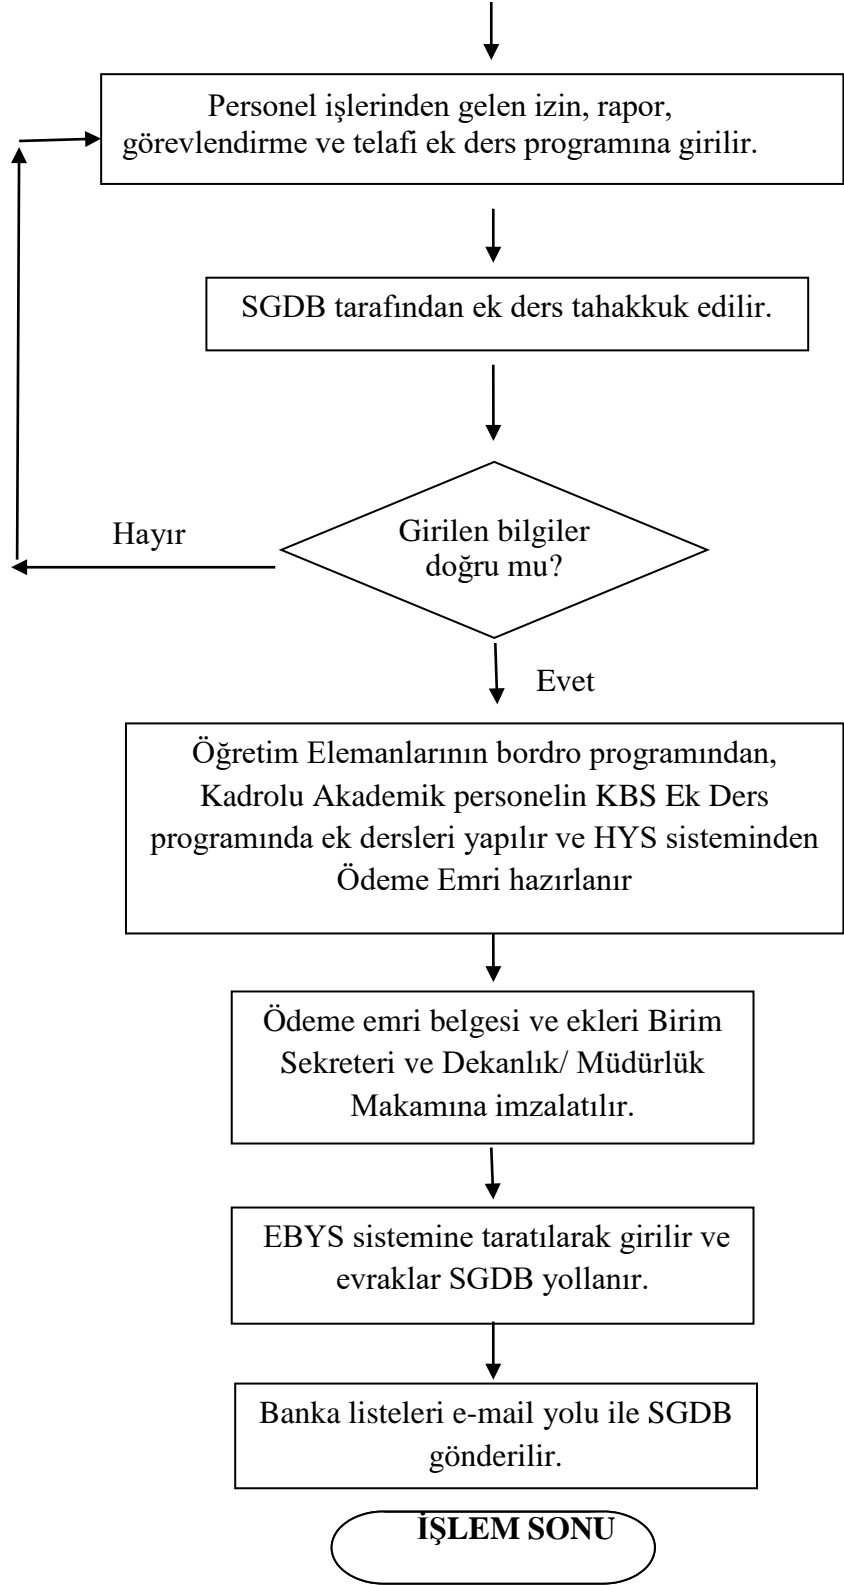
Personel işlerinden gelen izin, rapor, görevlendirme ve telafi ek ders programına girilir.

SGDB tarafından ek ders tahakkuk edilir.

Hayır

Girilen bilgiler doğru mu?

Evet

Öğretim Elemanlarının bordro programından, Kadrolu Akademik personelin KBS Ek Ders programında ek dersleri yapılır ve HYS sisteminden Ödeme Emri hazırlanır

Ödeme emri belgesi ve ekleri Birim Sekreteri ve Dekanlık/ Müdürlük Makamına imzalatılır.

EBYS sistemine taratılarak girilir ve evraklar SGDB yollanır.

Banka listeleri e-mail yolu ile SGDB gönderilir.

İŞLEM SONU